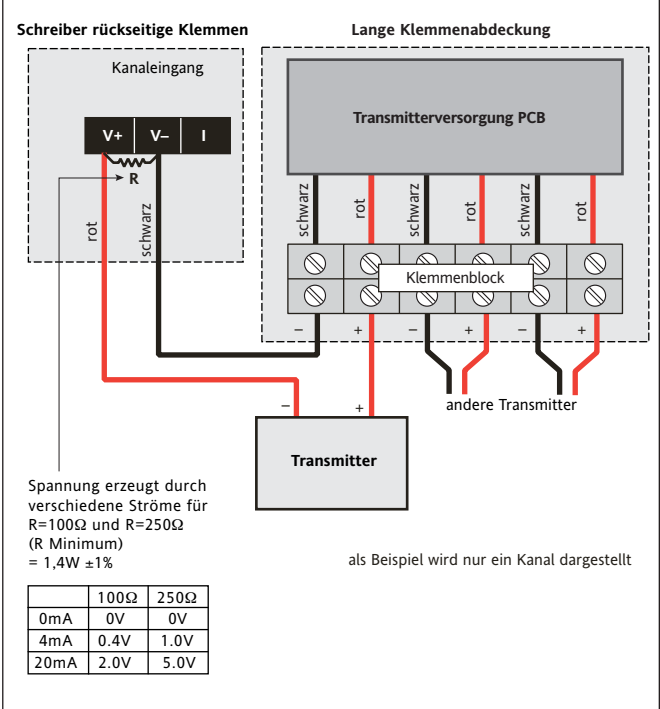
Schreiber rückseitige Klemmen

Lange Klemmenabdeckung

Kanaleingang

V+ V– I

R

rot

schwarz

Transmitterversorgung PCB

schwarz rot schwarz rot schwarz rot

Klemmenblock

– + – + – +

– +

andere Transmitter

Transmitter

Spannung erzeugt durch verschiedene Ströme für R=100Ω und R=250Ω (R Minimum) = 1,4W ±1%

als Beispiel wird nur ein Kanal dargestellt

| | 100Ω | 250Ω |
|---|---|---|
| 0mA | 0V | 0V |
| 4mA | 0.4V | 1.0V |
| 20mA | 2.0V | 5.0V |